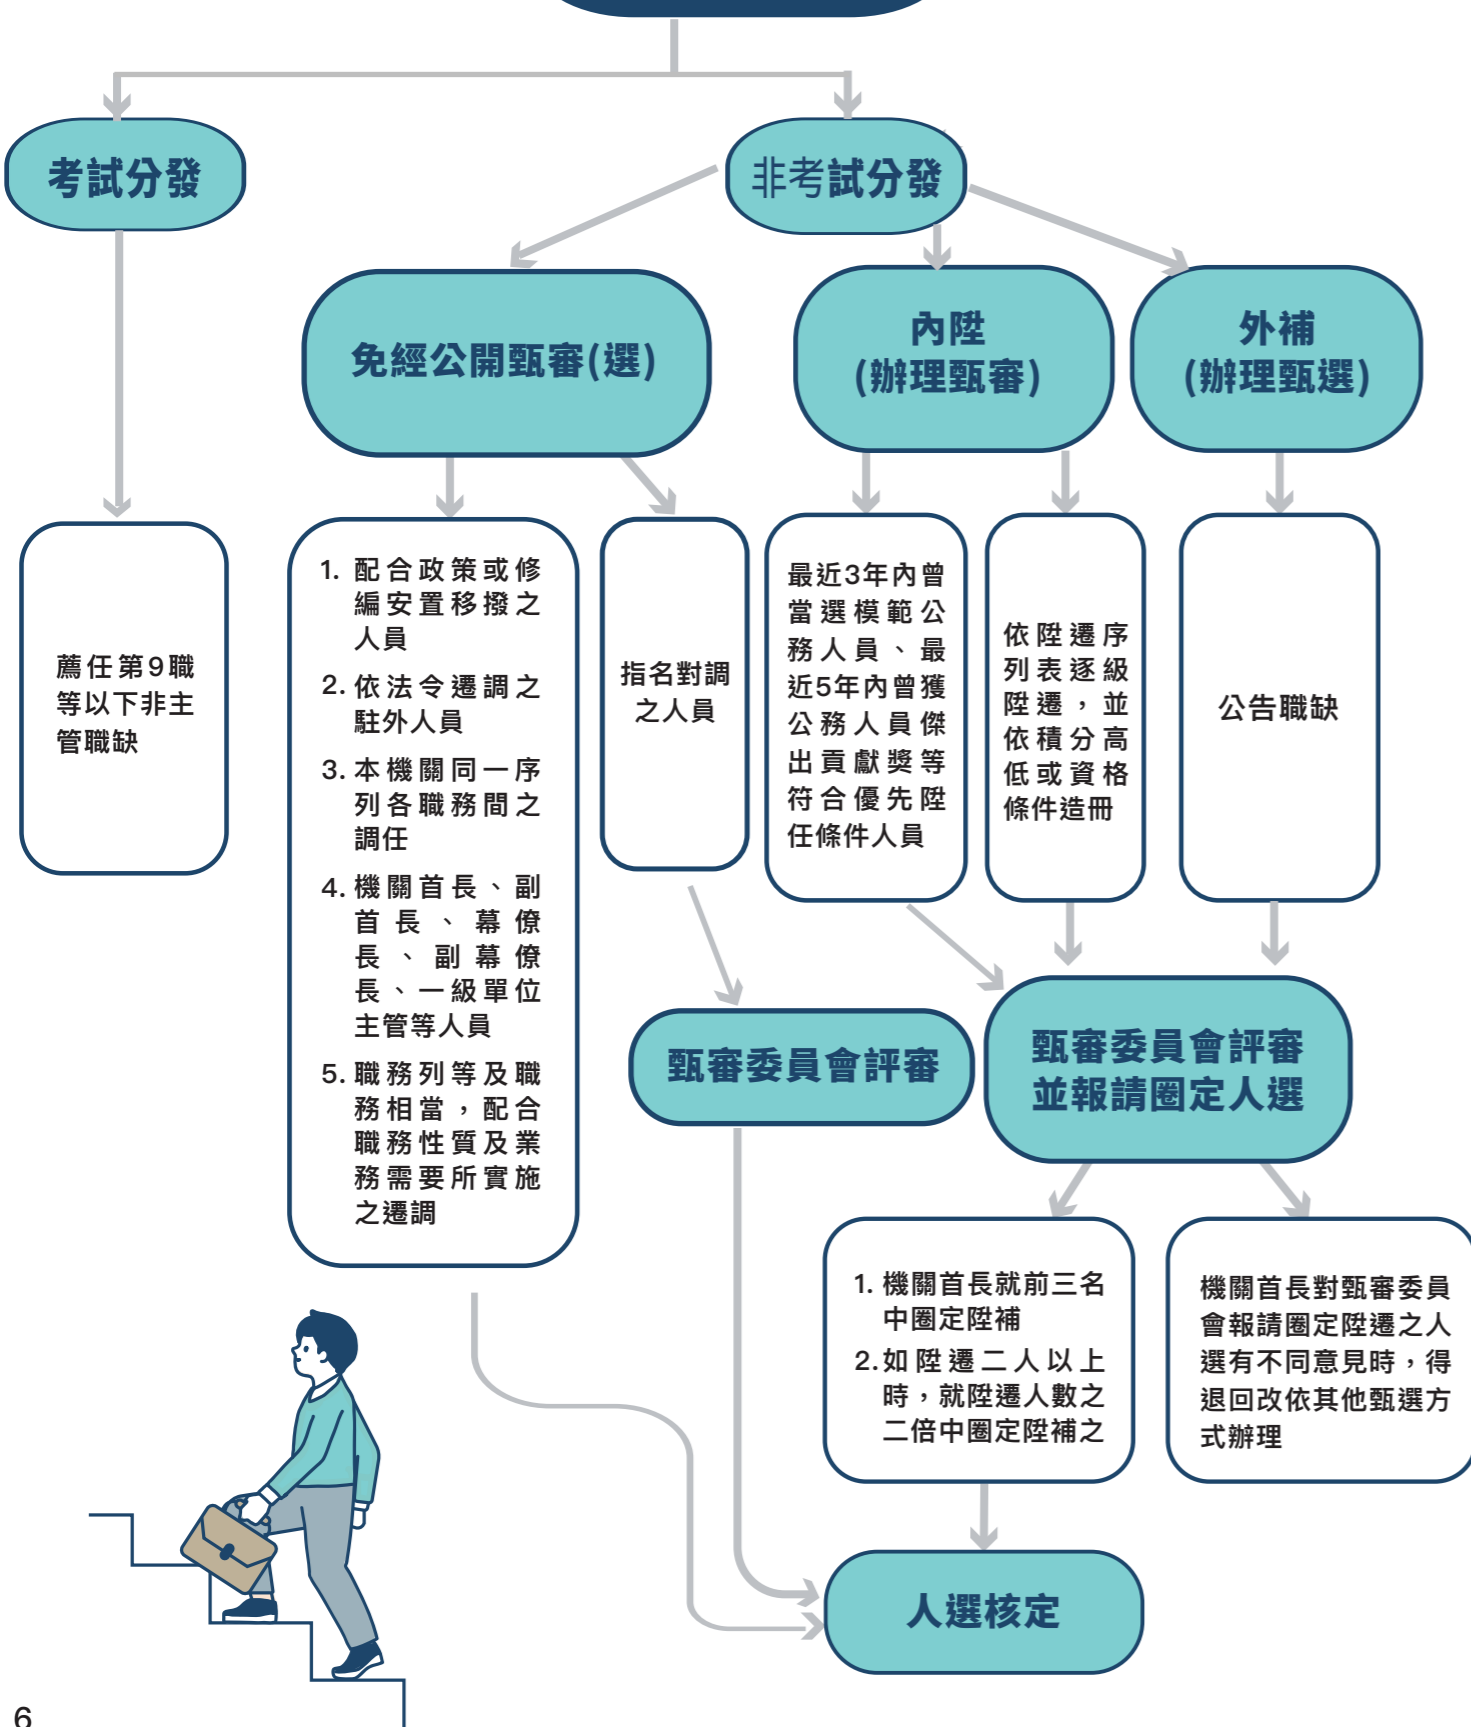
考試分發

非考試分發

免經公開甄審(選)

內陞
(辦理甄審)

外補
(辦理甄選)

薦任第9職等以下非主管職缺

1. 配合政策或修編安置移撥之人員
2. 依法令遷調之駐外人員
3. 本機關同一序列各職務間之調任
4. 機關首長、副首長、幕僚長、副幕僚長、一級單位主管等人員
5. 職務列等及職務相當，配合職務性質及業務需要所實施之遷調

指名對調之人員

最近3年內曾當選模範公務人員、最近5年內曾獲公務人員傑出貢獻獎等符合優先陞任條件人員

依陞遷序列表逐級陞遷，並依積分高低或資格條件造冊

公告職缺

甄審委員會評審

甄審委員會評審並報請圈定人選

1. 機關首長就前三名中圈定陞補
2. 如陞遷二人以上時，就陞遷人數之二倍中圈定陞補之

機關首長對甄審委員會報請圈定陞遷之人選有不同意見時，得退回改依其他甄選方式辦理

人選核定

6